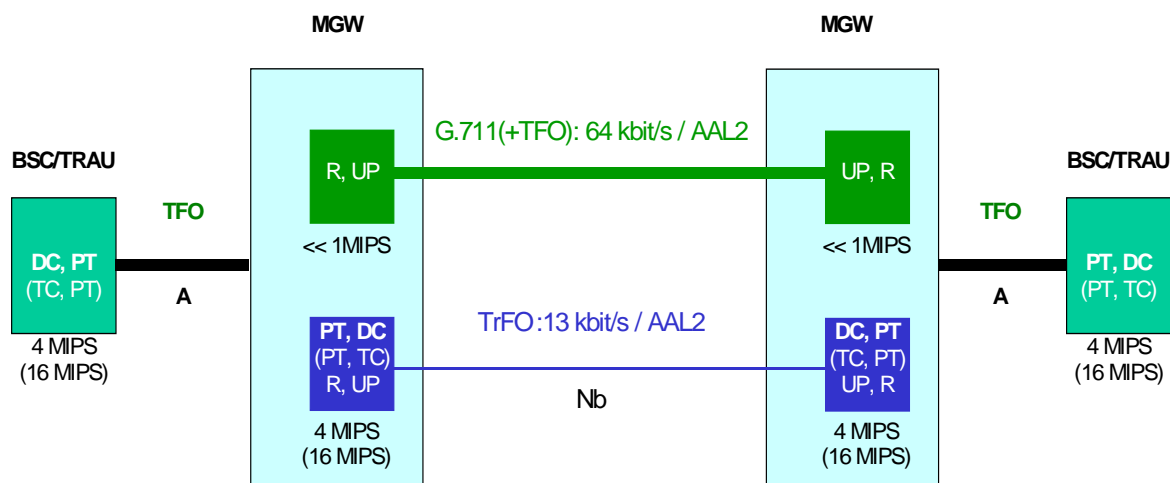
MGW

MGW

BSC/TRAU

G.711(+TFO): 64 kbit/s / AAL2

BSC/TRAU

R, UP

UP, R

TFO

TFO

DC, PT
(TC, PT)

<< 1MIPS

<< 1MIPS

PT, DC
(PT, TC)

A

A

TrFO:13 kbit/s / AAL2

4 MIPS
(16 MIPS)

PT, DC
(PT, TC)
R, UP

DC, PT
(TC, PT)
UP, R

4 MIPS
(16 MIPS)

Nb

4 MIPS
(16 MIPS)

4 MIPS
(16 MIPS)